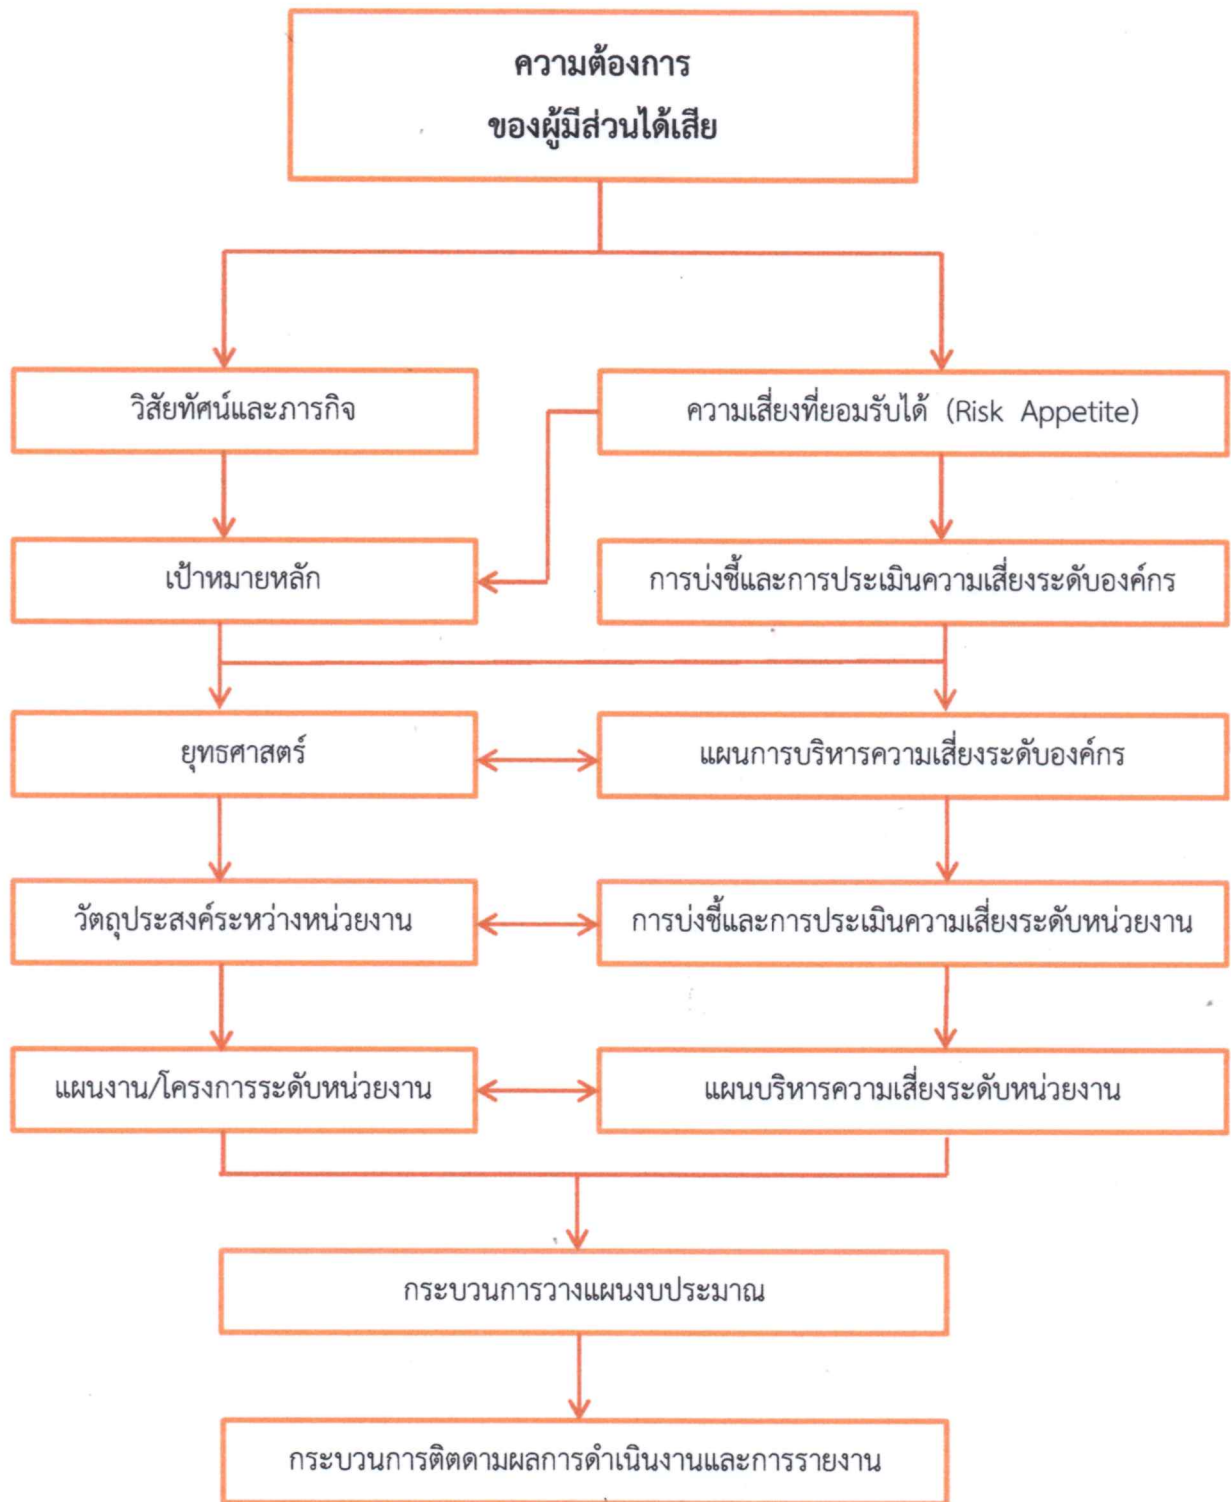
ความต้องการ
ของผู้มีส่วนได้เสีย

วิสัยทัศน์และภารกิจ

ความเสี่ยงที่ยอมรับได้ (Risk Appetite)

เป้าหมายหลัก

การบ่งชี้และการประเมินความเสี่ยงระดับองค์กร

ยุทธศาสตร์

แผนการบริหารความเสี่ยงระดับองค์กร

วัตถุประสงค์ระหว่างหน่วยงาน

การบ่งชี้และการประเมินความเสี่ยงระดับหน่วยงาน

แผนงาน/โครงการระดับหน่วยงาน

แผนบริหารความเสี่ยงระดับหน่วยงาน

กระบวนการวางแผนงบประมาณ

กระบวนการติดตามผลการดำเนินงานและการรายงาน